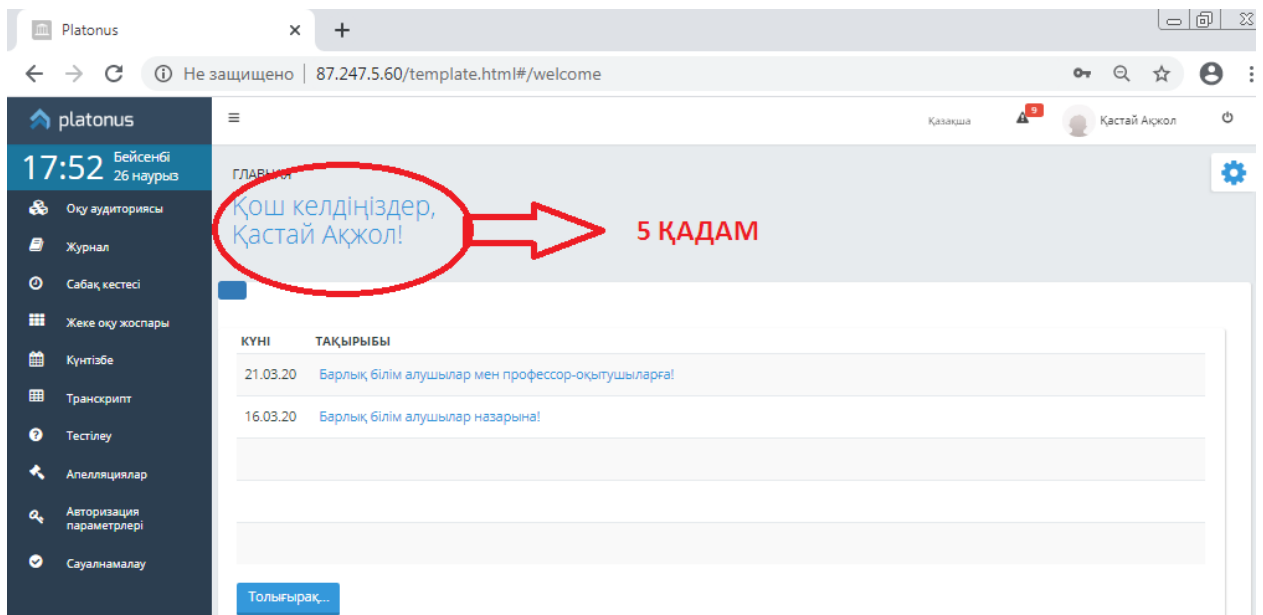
Platonus

Не защищено | 87.247.5.60/template.html#/welcome

platonus

17:52 Бейсенбі 26 наурыз

Оқу аудиториясы
Журнал
Сабақ кестесі
Жеке оқу жоспары
Күнтізбе
Транскрипт
Тестілеу
Апелляциялар
Авторизация параметрлері
Сауалнамалау

Қазақша
9
Қастай Ақжол

ГЛАВНАЯ
Қош келдіңіздер, Қастай Ақжол!

5 ҚАДАМ

| КҮНІ | ТАҚЫРЫБЫ |
|---|---|
| 21.03.20 | Барлық білім алушылар мен профессор-оқытушыларға! |
| 16.03.20 | Барлық білім алушылар назарына! |

Толығырақ...